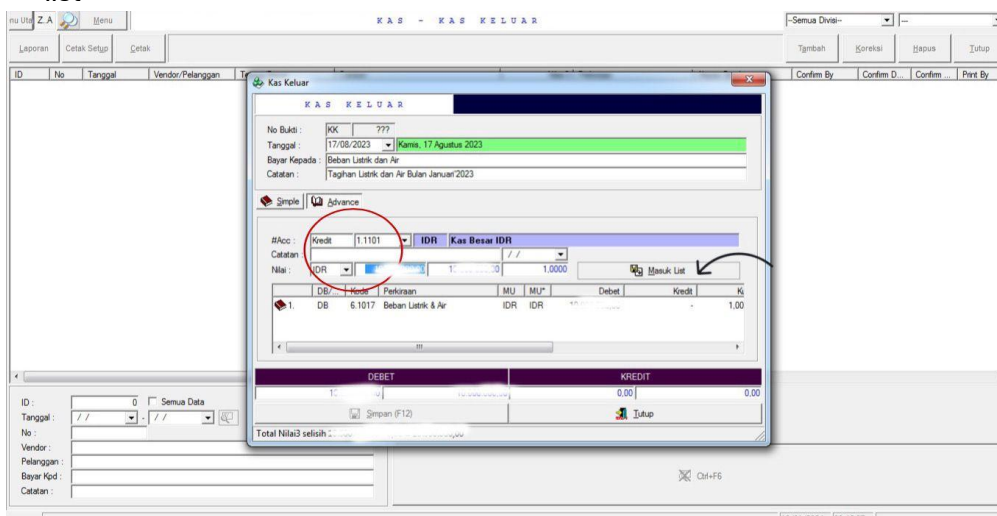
nu Uta Z.A Menu

KAS - KAS KELUAR

--Semua Divisi-- --

Laporan Cetak Setup Cetak

Tambah Koreksi Hapus Tutup

| ID | No | Tanggal | Vendor/Pelanggan | T | Confirm By | Confirm D... | Confirm ... | Print By |
|---|---|---|---|---|---|---|---|---|

Kas Keluar

KAS KELUAR

No Bukti : KK ???
Tanggal : 17/08/2023 Kamis, 17 Agustus 2023
Bayar Kepada : Beban Listrik dan Air
Catatan : Tagihan Listrik dan Air Bulan Januari'2023

Simple Advance

#Acc : Kredit 1.1101 IDR Kas Besar IDR
Catatan : / /
Nilai : IDR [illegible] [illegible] 1,0000 Masuk List

| | DB/... | Kode | Perkiraan | MU | MU* | Debet | Kredit | K |
|---|---|---|---|---|---|---|---|---|
| 1. | DB | 6.1017 | Beban Listrik & Air | IDR | IDR | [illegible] | - | 1,00 |

DEBET KREDIT
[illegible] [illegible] 0,00 0,00

Simpan (F12) Tutup

Total Nilai3 selisih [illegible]

ID : 0 Semua Data
Tanggal : / / - / /
No :
Vendor :
Pelanggan :
Bayar Kpd :
Catatan :

Ctrl+F6